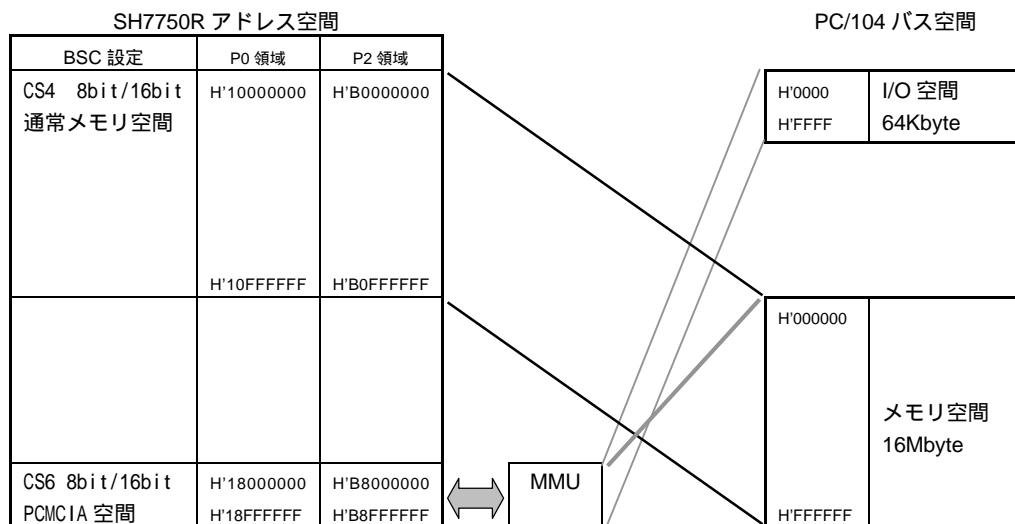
SH7750R アドレス空間

| BSC 設定 | P0 領域 | P2 領域 |
|---|---|---|
| CS4 8bit/16bit 通常メモリ空間 | H'10000000 H'10FFFFFF | H'B0000000 H'B0FFFFFF |
| | | |
| CS6 8bit/16bit PCMCIA 空間 | H'18000000 H'18FFFFFF | H'B8000000 H'B8FFFFFF |

MMU

PC/104 バス空間

| H'0000 H'FFFF | I/O 空間 64Kbyte |
|---|---|

| H'000000 H'FFFFFF | メモリ空間 16Mbyte |
|---|---|